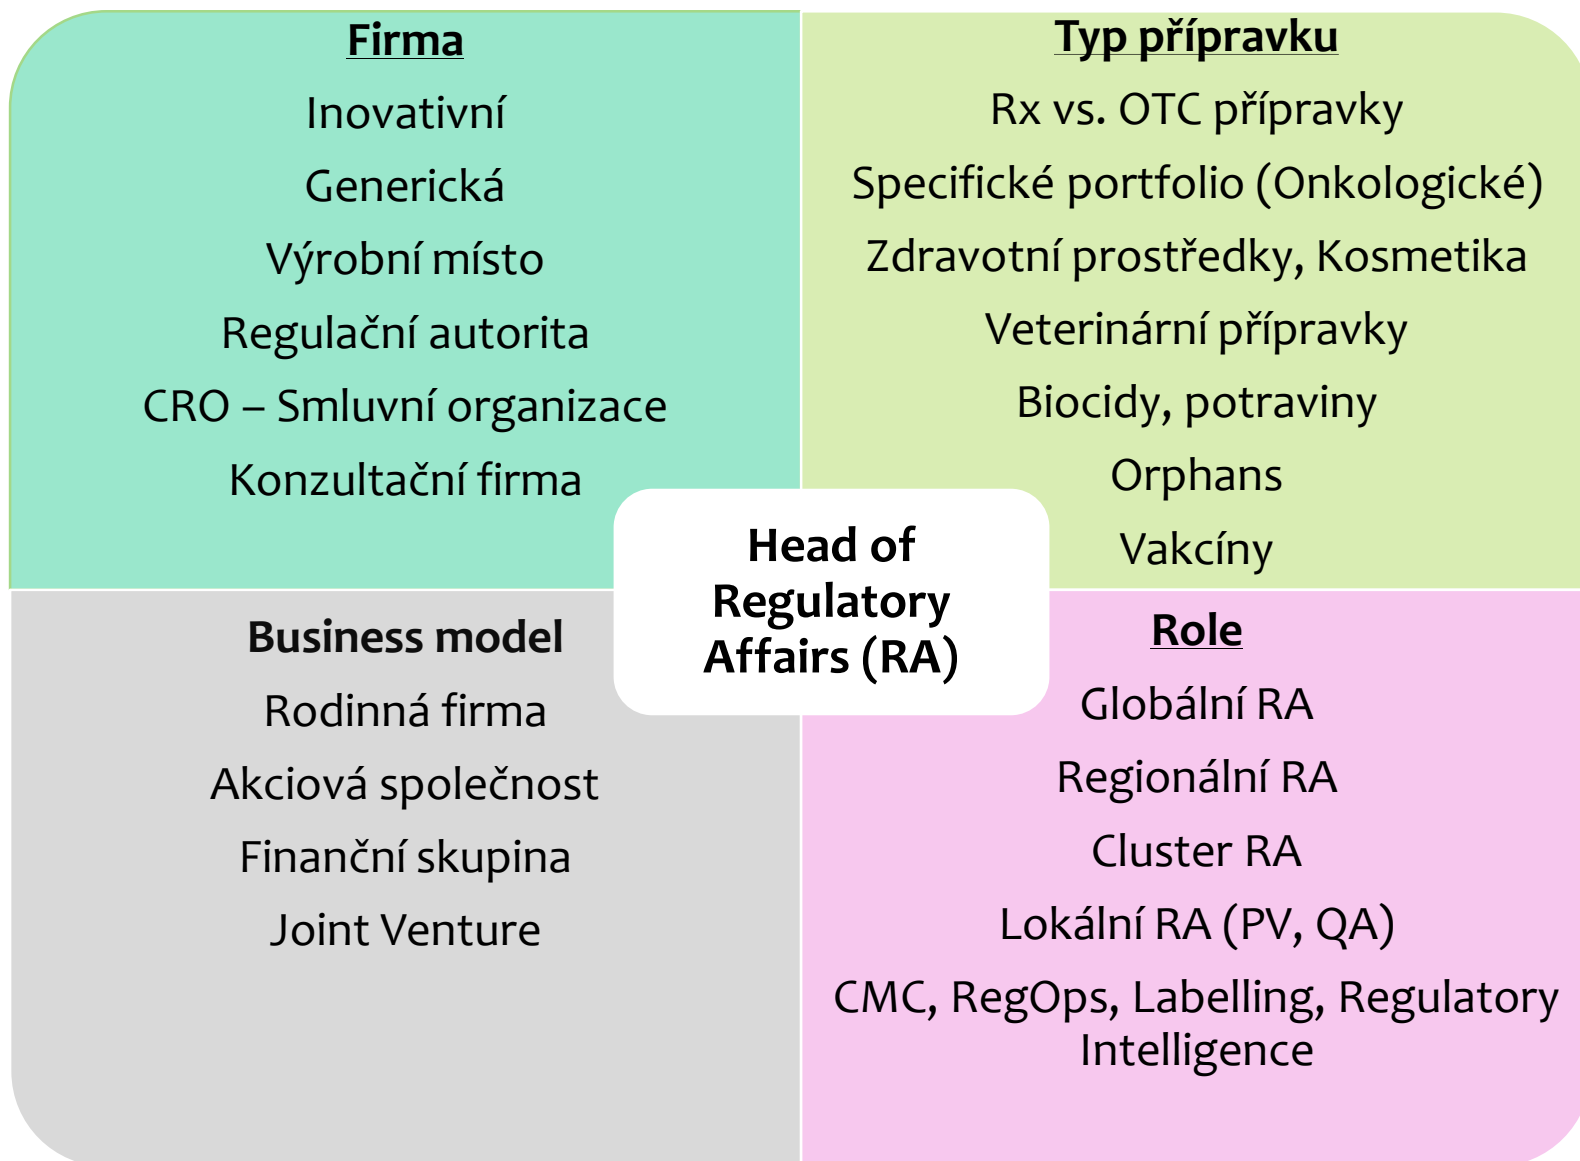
Firma

Inovativní

Generická

Výrobní místo

Regulační autorita

CRO – Smluvní organizace

Konzultační firma

Typ přípravku

Rx vs. OTC přípravky

Specifické portfolio (Onkologické)

Zdravotní prostředky, Kosmetika

Veterinární přípravky

Biocidy, potraviny

Orphans

Vakcíny

Head of Regulatory Affairs (RA)

Business model

Rodinná firma

Akciová společnost

Finanční skupina

Joint Venture

Role

Globální RA

Regionální RA

Cluster RA

Lokální RA (PV, QA)

CMC, RegOps, Labelling, Regulatory Intelligence